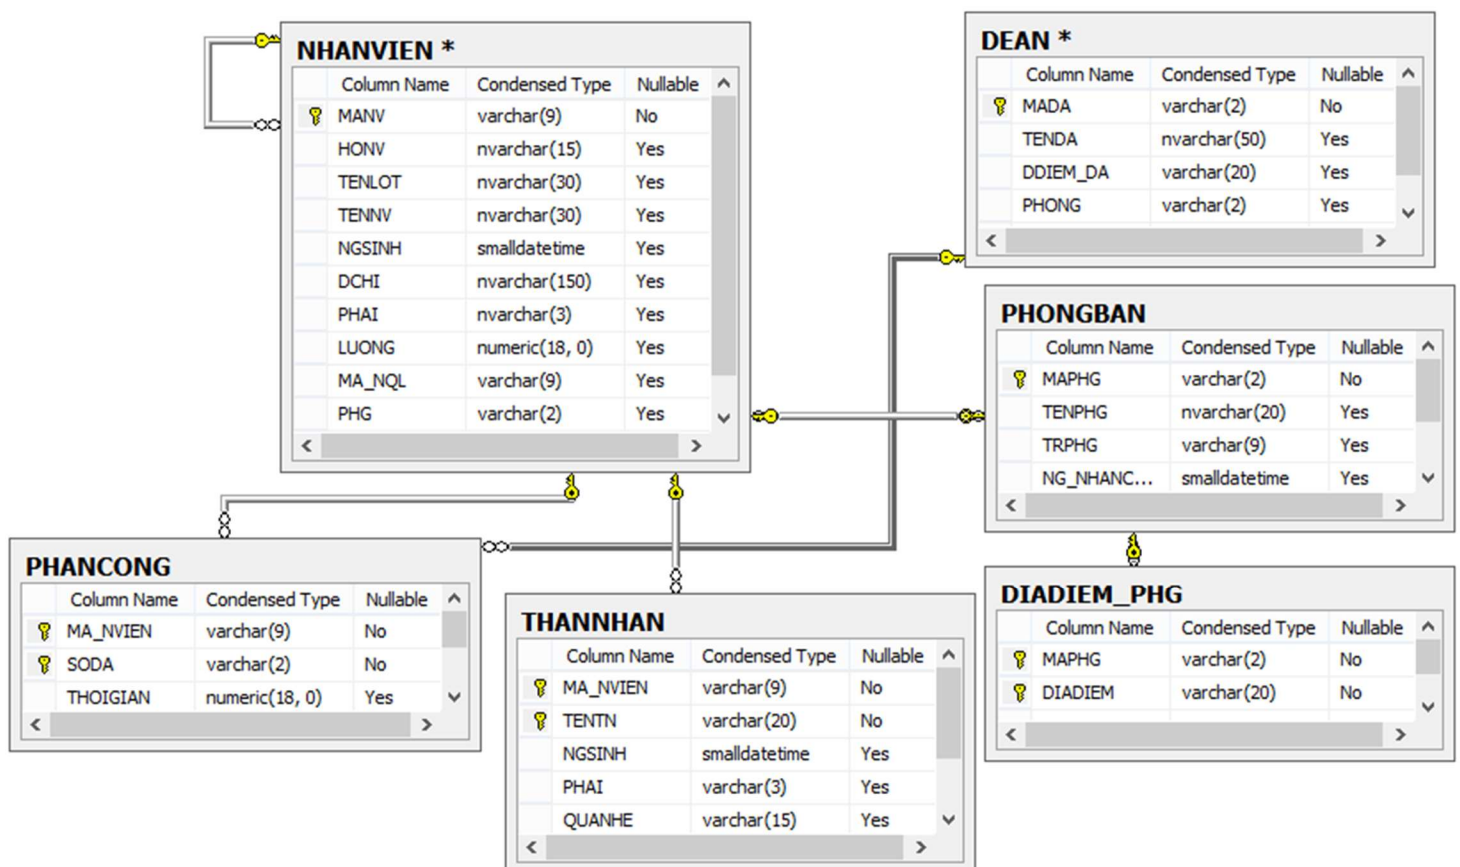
NHANVIEN *

| Column Name | Condensed Type | Nullable |
|---|---|---|
| MANV | varchar(9) | No |
| HONV | nvarchar(15) | Yes |
| TENLOT | nvarchar(30) | Yes |
| TENNV | nvarchar(30) | Yes |
| NGSINH | smalldatetime | Yes |
| DCHI | nvarchar(150) | Yes |
| PHAI | nvarchar(3) | Yes |
| LUONG | numeric(18, 0) | Yes |
| MA_NQL | varchar(9) | Yes |
| PHG | varchar(2) | Yes |

DEAN *

| Column Name | Condensed Type | Nullable |
|---|---|---|
| MADA | varchar(2) | No |
| TENDA | nvarchar(50) | Yes |
| DDIEM_DA | varchar(20) | Yes |
| PHONG | varchar(2) | Yes |

PHONGBAN

| Column Name | Condensed Type | Nullable |
|---|---|---|
| MAPHG | varchar(2) | No |
| TENPHG | nvarchar(20) | Yes |
| TRPHG | varchar(9) | Yes |
| NG_NHANC... | smalldatetime | Yes |

PHANCONG

| Column Name | Condensed Type | Nullable |
|---|---|---|
| MA_NVIEN | varchar(9) | No |
| SODA | varchar(2) | No |
| THOIGIAN | numeric(18, 0) | Yes |

THANNHAN

| Column Name | Condensed Type | Nullable |
|---|---|---|
| MA_NVIEN | varchar(9) | No |
| TENTN | varchar(20) | No |
| NGSINH | smalldatetime | Yes |
| PHAI | varchar(3) | Yes |
| QUANHE | varchar(15) | Yes |

DIADIEM_PHG

| Column Name | Condensed Type | Nullable |
|---|---|---|
| MAPHG | varchar(2) | No |
| DIADIEM | varchar(20) | No |